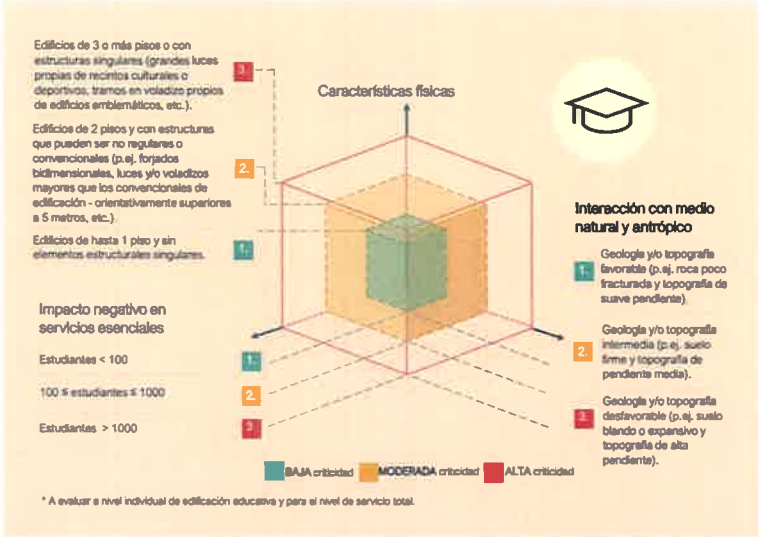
Edificios de 3 o más pisos o con estructuras singulares (grandes luces propias de recintos culturales o deportivos, tramos en voladizo propios de edificios emblemáticos, etc.).

3.

Características físicas

Edificios de 2 pisos y con estructuras que pueden ser no regulares o convencionales (p.ej. forjados bidimensionales, luces y/o voladizos mayores que los convencionales de edificación - orientativamente superiores a 5 metros, etc.).

2.

Edificios de hasta 1 piso y sin elementos estructurales singulares.

1.

Interacción con medio natural y antrópico

1. Geología y/o topografía favorable (p.ej. roca poco fracturada y topografía de suave pendiente).

2. Geología y/o topografía intermedia (p.ej. suelo firme y topografía de pendiente media).

3. Geología y/o topografía desfavorable (p.ej. suelo blando o expansivo y topografía de alta pendiente).

Impacto negativo en servicios esenciales

Estudiantes < 100 1.

100 ≤ estudiantes ≤ 1000 2.

Estudiantes > 1000 3.

BAJA criticidad MODERADA criticidad ALTA criticidad

* A evaluar a nivel individual de edificación educativa y para el nivel de servicio total.